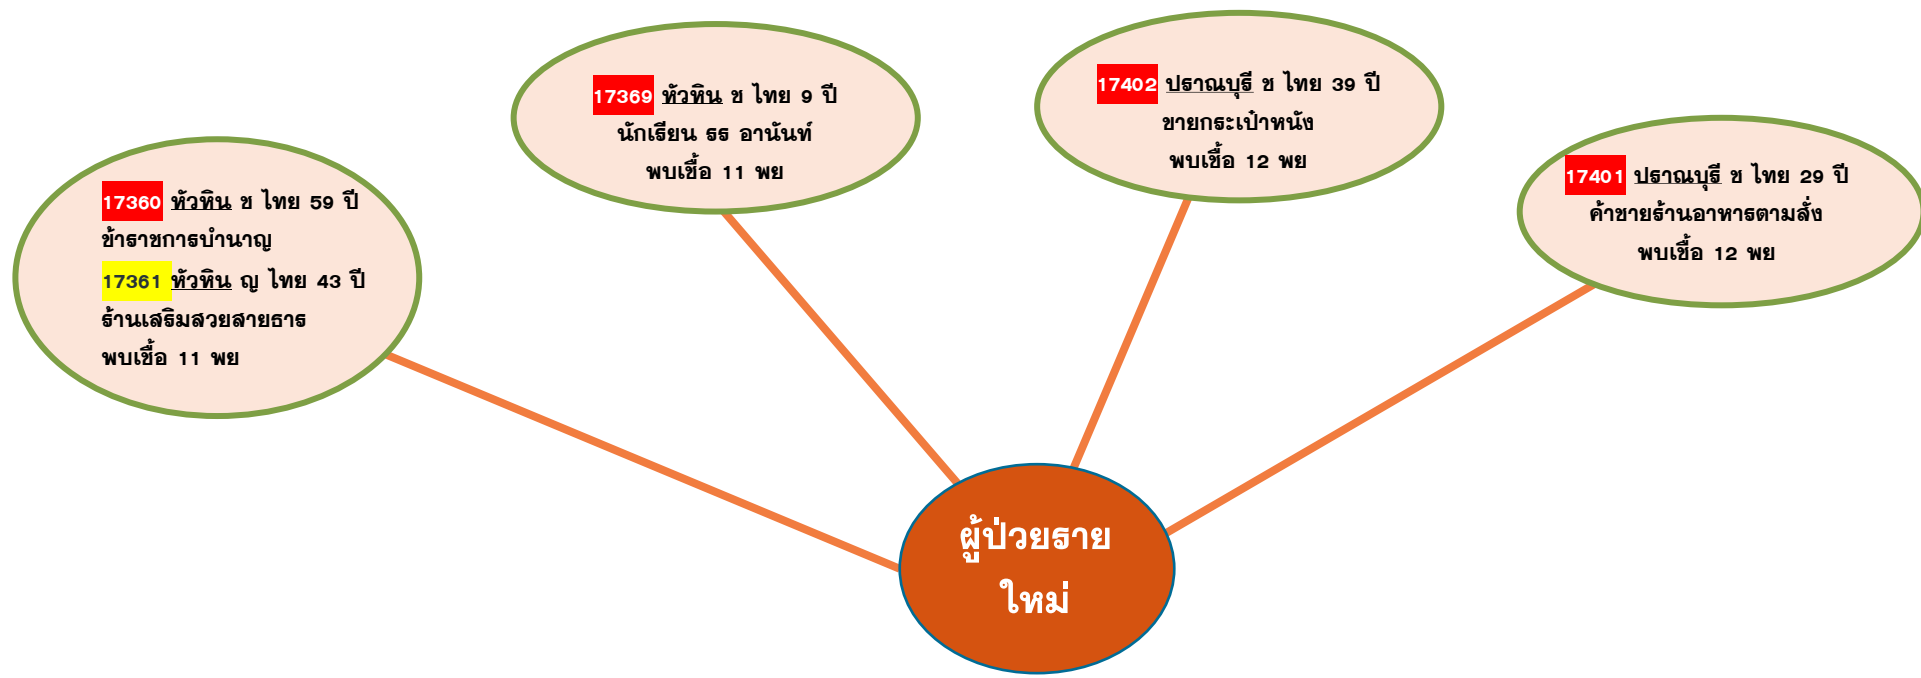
17360 หัวหิน ช ไทย 59 ปี
ข้าราชการบำนาญ
17361 หัวหิน ญ ไทย 43 ปี
ร้านเสริมสวยสายธาร
พบเชื้อ 11 พย

17369 หัวหิน ช ไทย 9 ปี
นักเรียน รร อานันท์
พบเชื้อ 11 พย

17402 ปราณบุรี ช ไทย 39 ปี
ขายกระเป๋าหนัง
พบเชื้อ 12 พย

17401 ปราณบุรี ช ไทย 29 ปี
ค้าขายร้านอาหารตามสั่ง
พบเชื้อ 12 พย

ผู้ป่วยราย
ใหม่